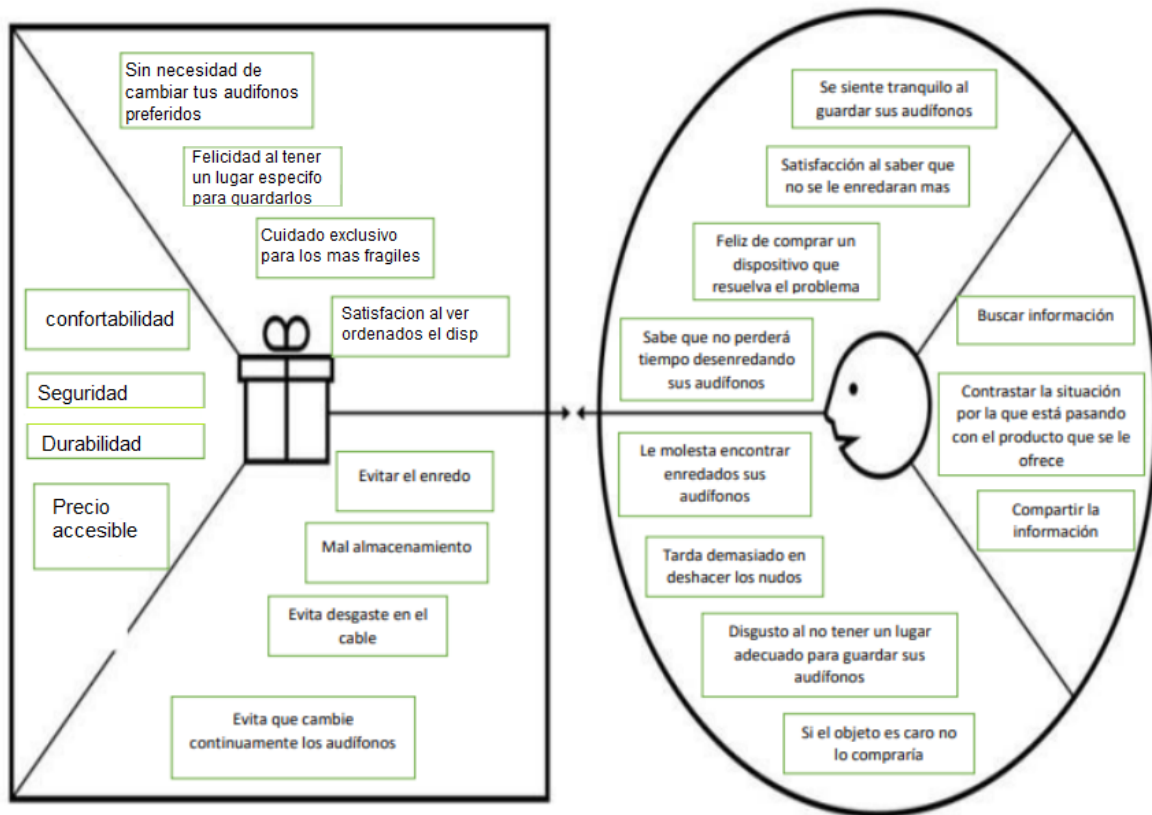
Sin necesidad de cambiar tus audifonos preferidos

Felicidad al tener un lugar especifo para guardarlos

Cuidado exclusivo para los mas fragiles

confortabilidad

Satisfacion al ver ordenados el disp

Seguridad

Durabilidad

Precio accesible

Evitar el enredo

Mal almacenamiento

Evita desgaste en el cable

Evita que cambie continuamente los audífonos

Se siente tranquilo al guardar sus audífonos

Satisfacción al saber que no se le enredaran mas

Feliz de comprar un dispositivo que resuelva el problema

Sabe que no perderá tiempo desenredando sus audífonos

Le molesta encontrar enredados sus audífonos

Tarda demasiado en deshacer los nudos

Disgusto al no tener un lugar adecuado para guardar sus audífonos

Si el objeto es caro no lo compraría

Buscar información

Contrastar la situación por la que está pasando con el producto que se le ofrece

Compartir la información